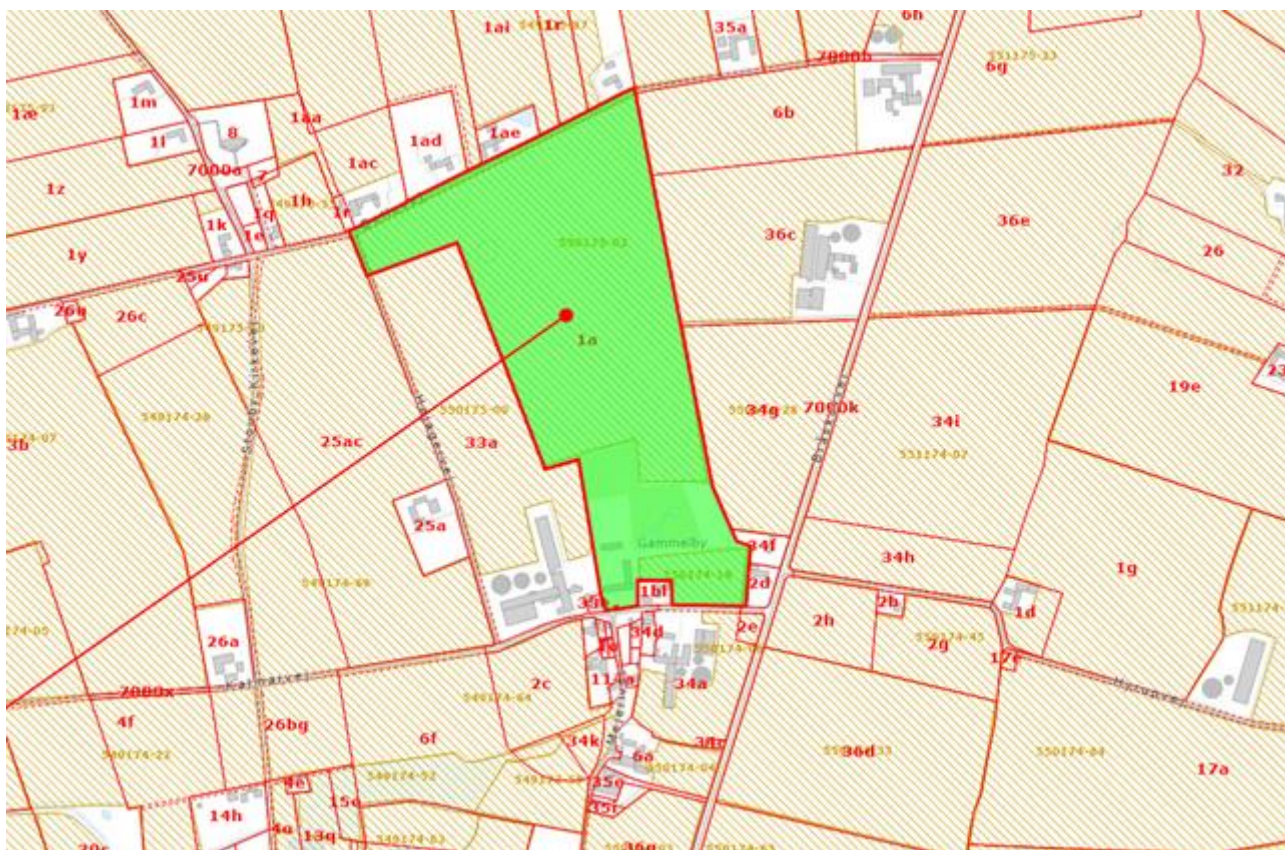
1ai
1r
35a
6h
7000b
6g
1m
1æ
1f
8
1aa
1ad
1ae
6b
1ac
7000a
7
1h
1z
1q
1r
1k
1e
550175-02
36c
36e
32
26
1y
25u
26u
26c
1a
19e
23
Stokkebjergvej
550175-00
34g
7000k
34i
3b
25ac
33a
551174-07
25a
Gammelby
34f
34h
1g
549174-09
1bl
2d
3b
550174-18
2b
1d
26a
34d
2e
2h
2g
12e
7000x
Kalmarvej
11a
2c
34a
4f
26bg
6f
14k
3fc
36d
17a
4e
15e
35c
6a
14h
4a
13q
35r
20c
36g
Hyldevej
Mosevej
Bakkevej